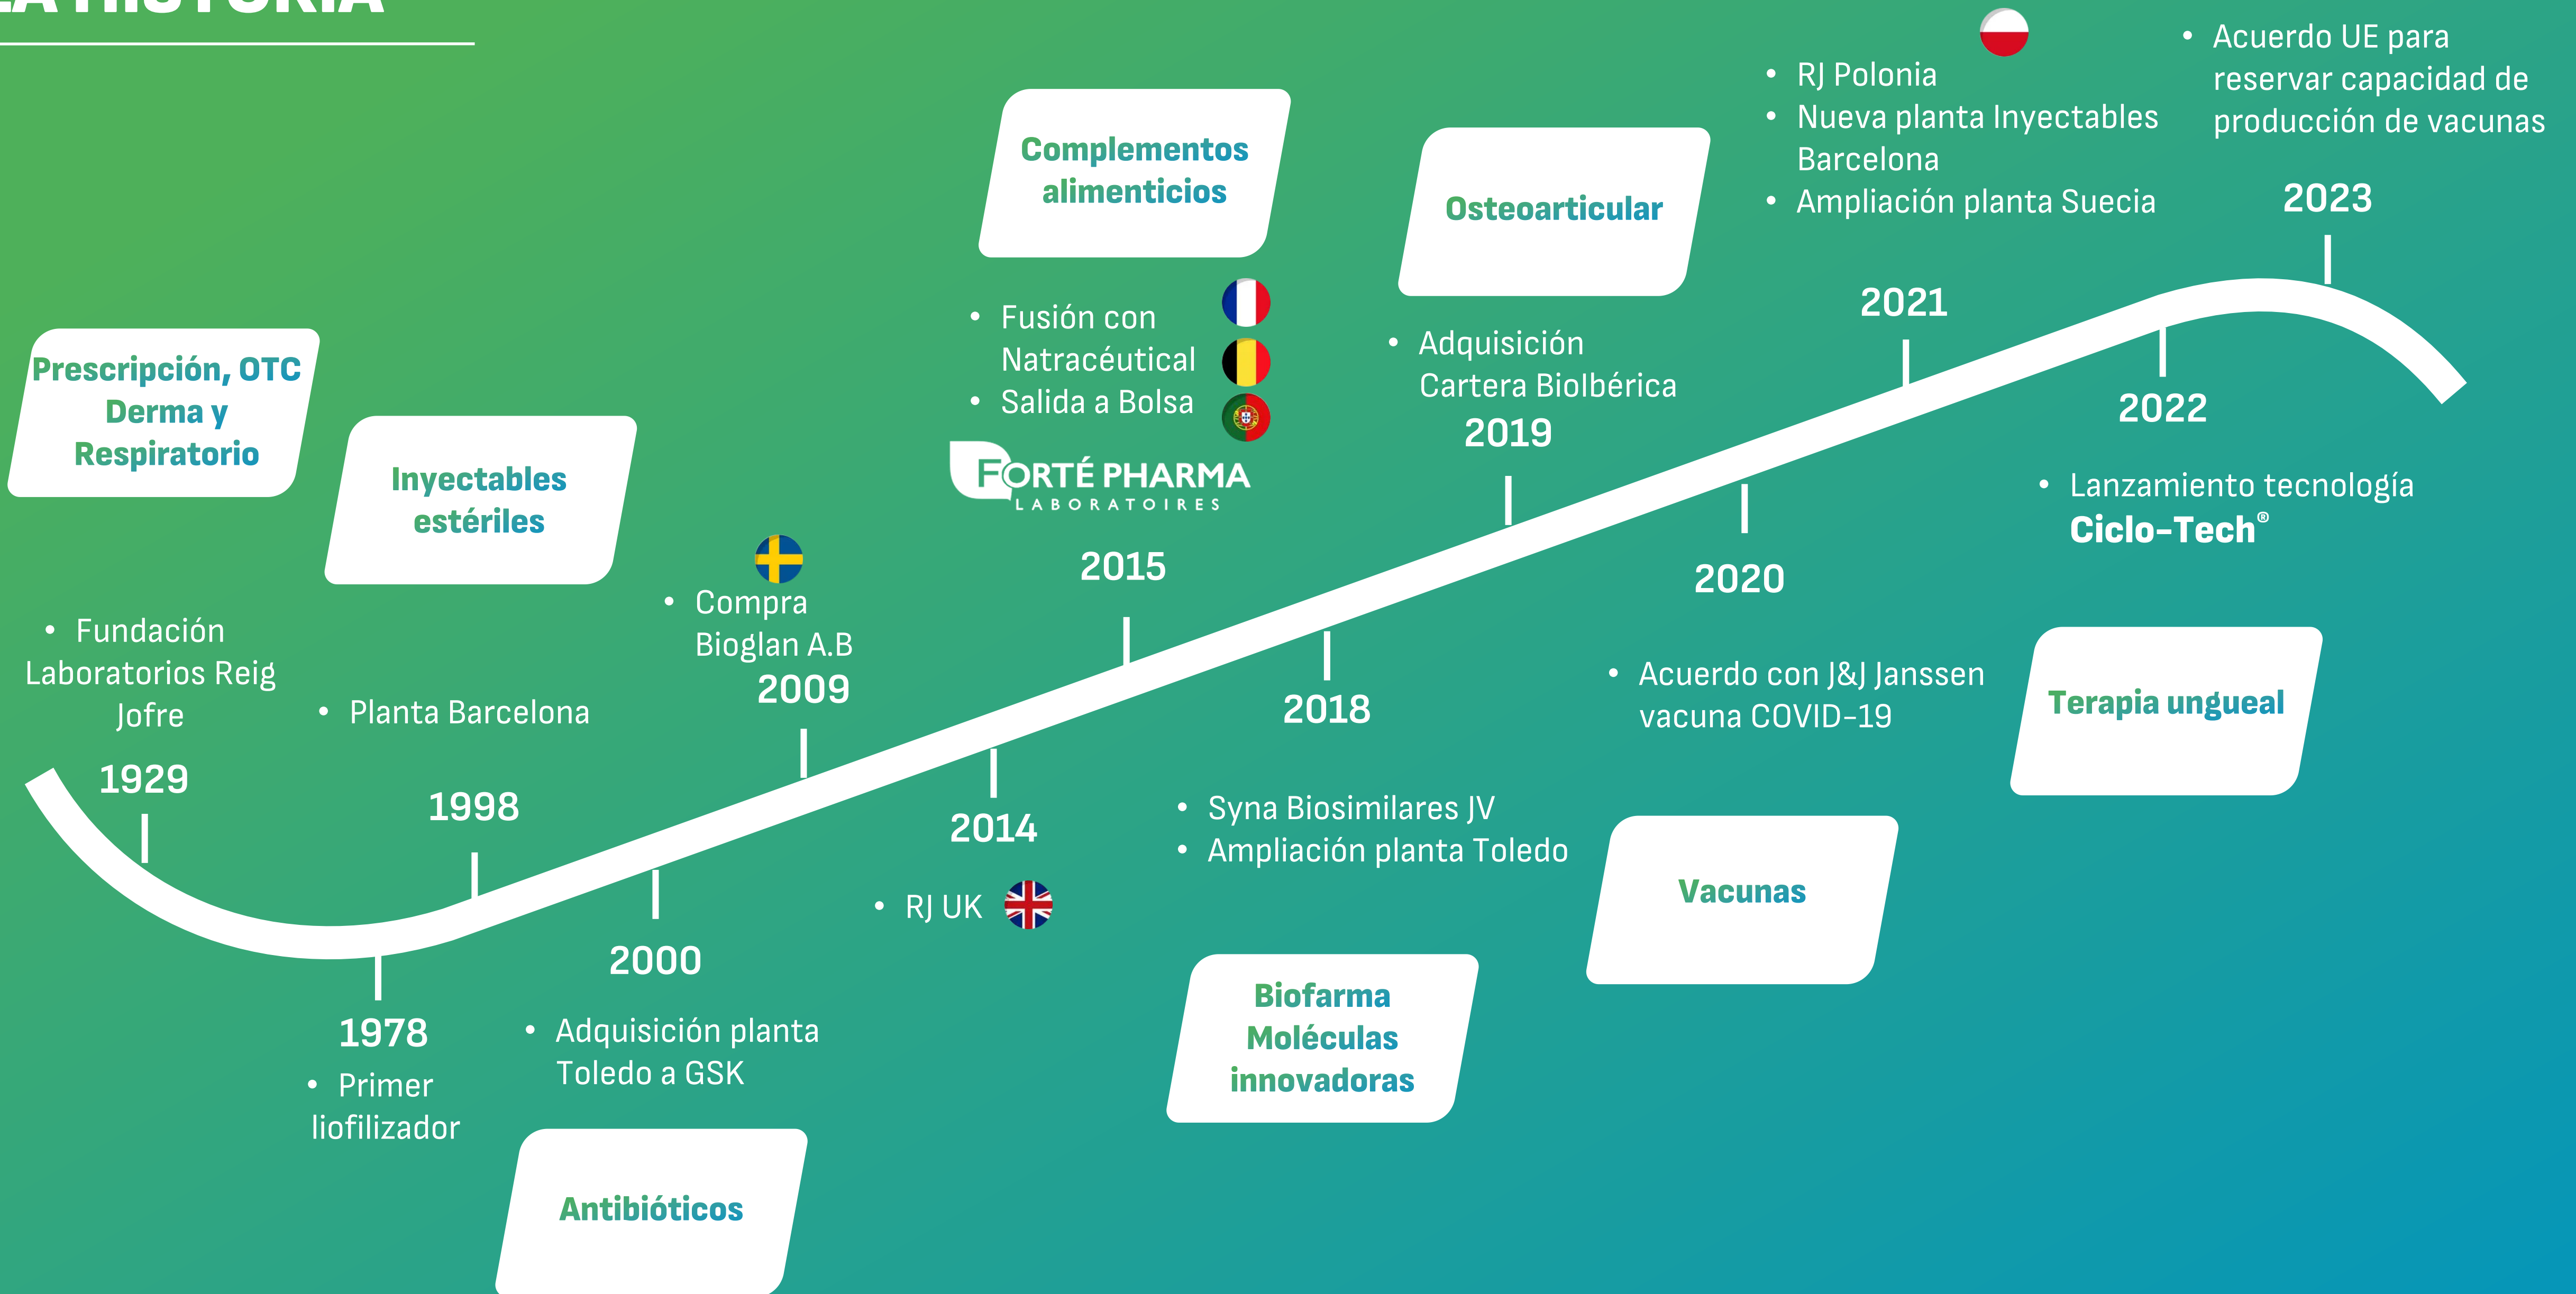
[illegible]

Prescripción, OTC Derma y Respiratorio

• Fundación Laboratorios Reig Jofre

1929

1978

• Primer liofilizador

Inyectables estériles

• Planta Barcelona

1998

2000

• Adquisición planta Toledo a GSK

Antibióticos

• Compra Bioglan A.B

2009

2014

• RJ UK

Complementos alimenticios

• Fusión con Natracéutical
• Salida a Bolsa

FORTÉ PHARMA
LABORATOIRES

2015

2018

• Syna Biosimilares JV
• Ampliación planta Toledo

Biofarma Moléculas innovadoras

Osteoarticular

• Adquisición Cartera BioIbérica

2019

2020

• Acuerdo con J&J Janssen vacuna COVID-19

Vacunas

• RJ Polonia
• Nueva planta Inyectables Barcelona
• Ampliación planta Suecia

2021

2022

• Lanzamiento tecnología Ciclo-Tech®

Terapia ungueal

• Acuerdo UE para reservar capacidad de producción de vacunas

2023